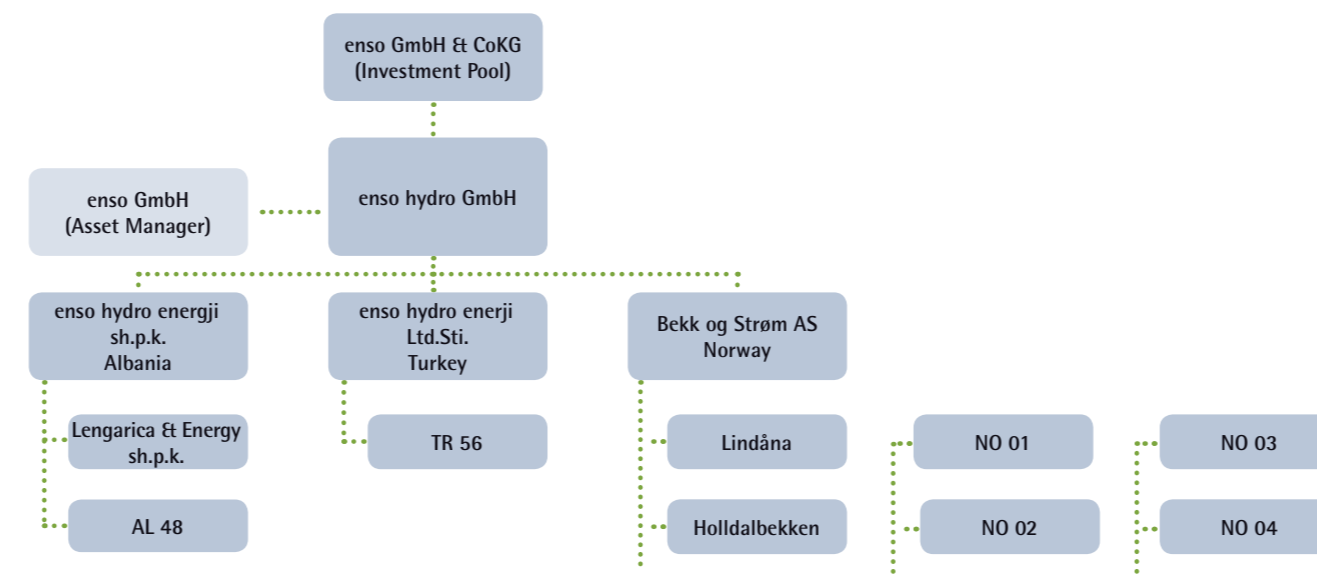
enso GmbH & CoKG
(Investment Pool)

enso GmbH
(Asset Manager)

enso hydro GmbH

enso hydro energji
sh.p.k.
Albania

enso hydro enerji
Ltd.Sti.
Turkey

Bekk og Strøm AS
Norway

Lengarica & Energy
sh.p.k.

AL 48

TR 56

Lindåna

Holldalbekken

NO 01

NO 02

NO 03

NO 04